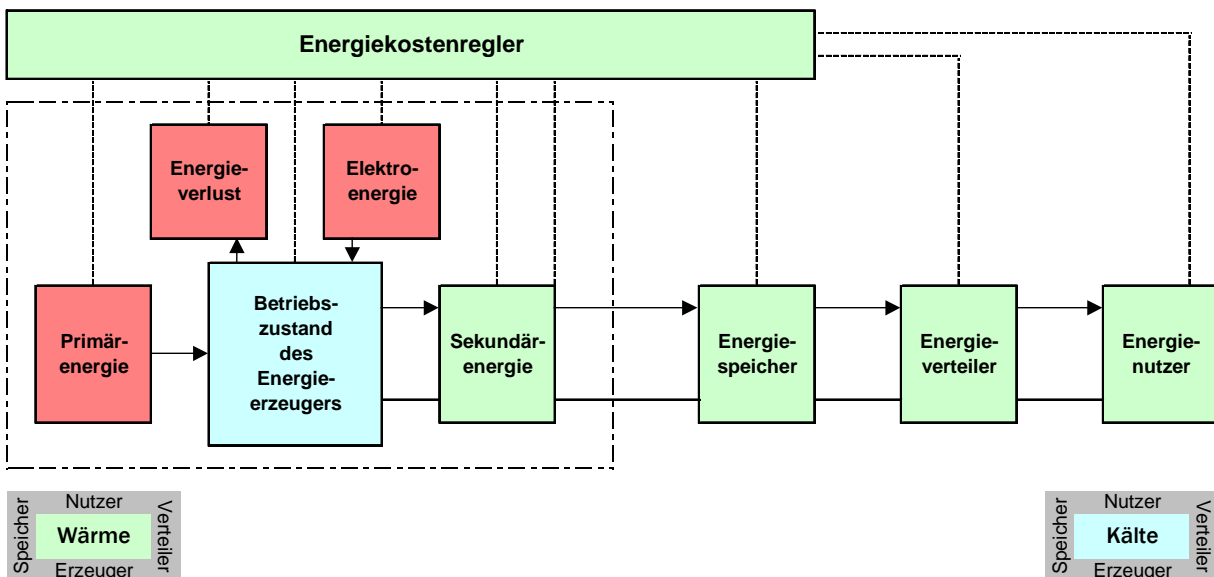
Energiekostenregler

Energieverlust

Elektroenergie

Primärenergie

Betriebszustand des Energieerzeugers

Sekundärenergie

Energiespeicher

Energieverteiler

Energienutzer

Nutzer
Speicher
Wärme
Verteiler
Erzeuger

Nutzer
Speicher
Kälte
Verteiler
Erzeuger